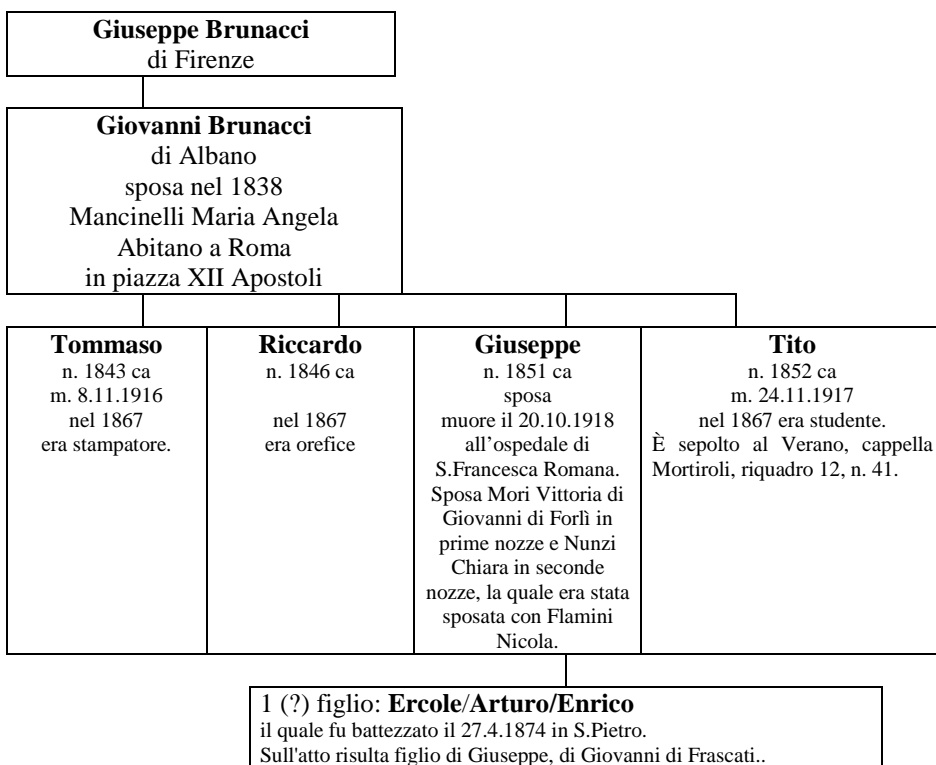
**Giuseppe Brunacci**
di Firenze

**Giovanni Brunacci**
di Albano
sposa nel 1838
Mancinelli Maria Angela
Abitano a Roma
in piazza XII Apostoli

**Tommaso**
n. 1843 ca
m. 8.11.1916
nel 1867
era stampatore.

**Riccardo**
n. 1846 ca

nel 1867
era orefice

**Giuseppe**
n. 1851 ca
sposa
muore il 20.10.1918 all'ospedale di S.Francesca Romana. Sposa Mori Vittoria di Giovanni di Forlì in prime nozze e Nunzi Chiara in seconde nozze, la quale era stata sposata con Flamini Nicola.

**Tito**
n. 1852 ca
m. 24.11.1917
nel 1867 era studente.
È sepolto al Verano, cappella Mortiroli, riquadro 12, n. 41.

1 (?) figlio: **Ercole**/**Arturo**/**Enrico**
il quale fu battezzato il 27.4.1874 in S.Pietro.
Sull'atto risulta figlio di Giuseppe, di Giovanni di Frascati..